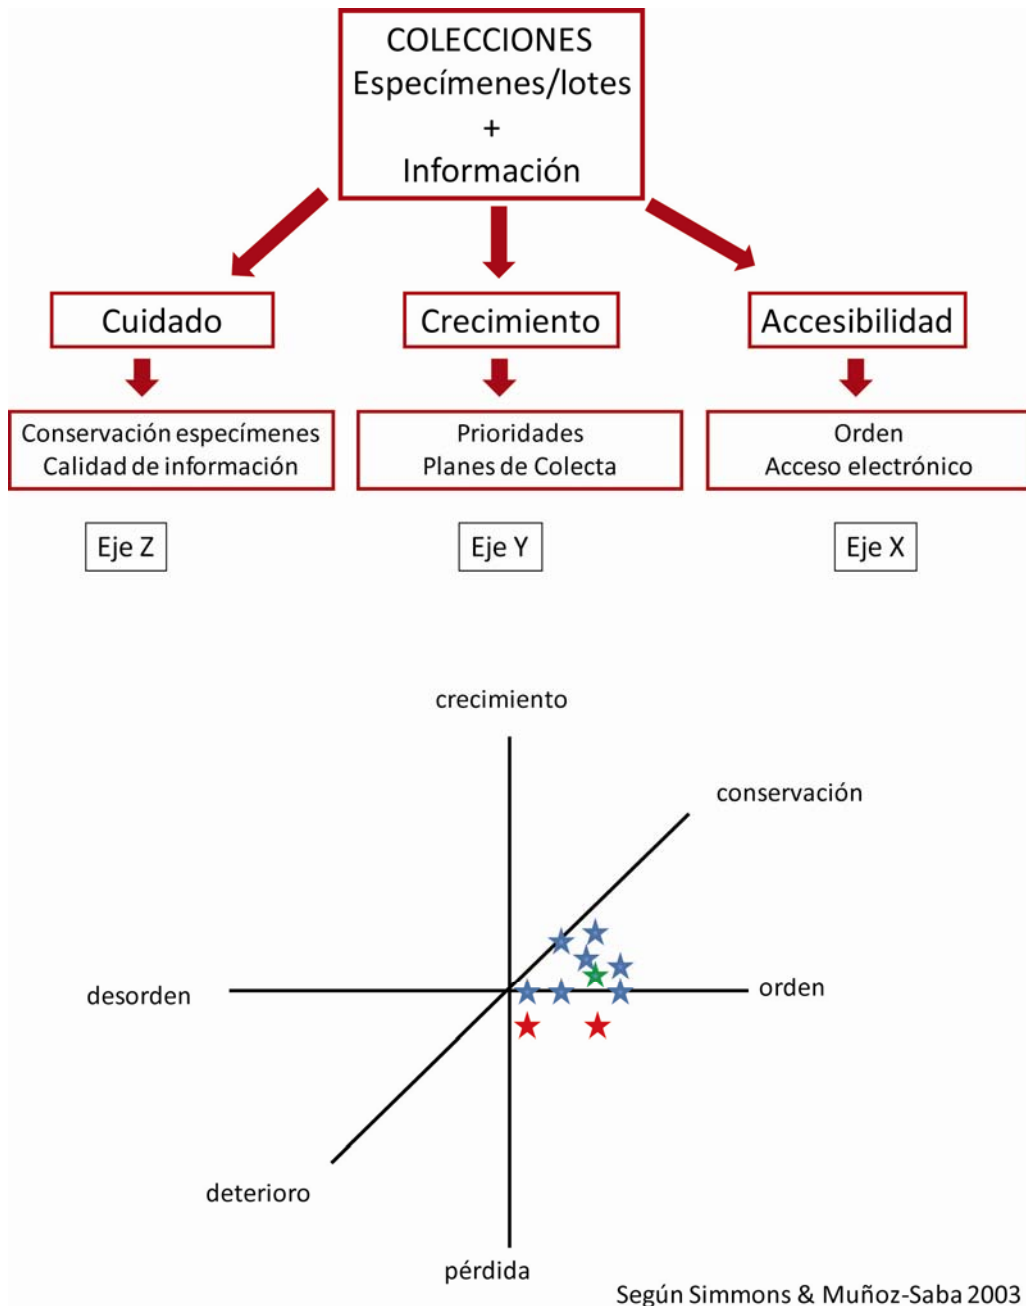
COLECCIONES
Especímenes/lotes
+
Información

Cuidado

Crecimiento

Accesibilidad

Conservación especímenes
Calidad de información

Prioridades
Planes de Colecta

Orden
Acceso electrónico

Eje Z

Eje Y

Eje X

crecimiento

conservación

desorden

orden

deterioro

pérdida

Según Simmons & Muñoz-Saba 2003